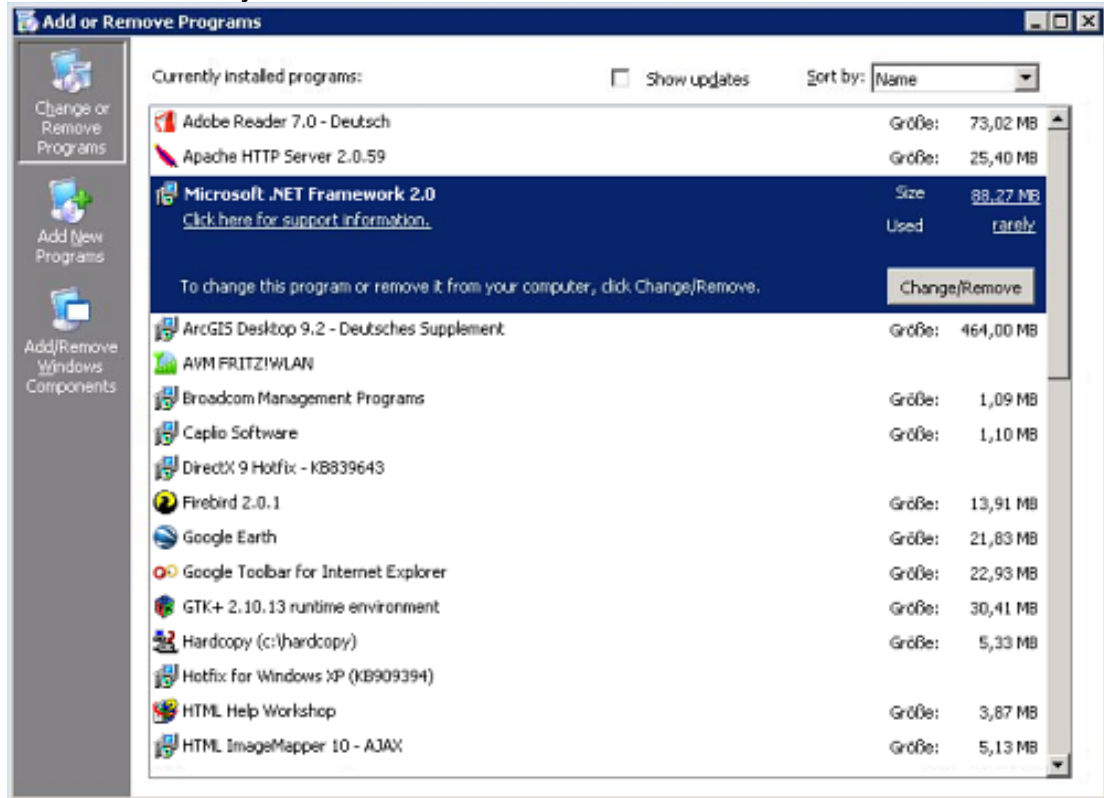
Add or Remove Programs

Change or Remove Programs

Add New Programs

Add/Remove Windows Components

Currently installed programs:

Show updates

Sort by: Name

| | | |
|---|---|---|
| Adobe Reader 7.0 - Deutsch | Größe: | 73,02 MB |
| Apache HTTP Server 2.0.59 | Größe: | 25,40 MB |
| Microsoft .NET Framework 2.0 | Size | 88,27 MB |
| Click here for support information. | Used | rarely |
| To change this program or remove it from your computer, click Change/Remove. | | Change/Remove |
| ArcGIS Desktop 9.2 - Deutsches Supplement | Größe: | 464,00 MB |
| AVM FRITZ!WLAN | | |
| Broadcom Management Programs | Größe: | 1,09 MB |
| Caplio Software | Größe: | 1,10 MB |
| DirectX 9 Hotfix - KB839643 | | |
| Firebird 2.0.1 | Größe: | 13,91 MB |
| Google Earth | Größe: | 21,83 MB |
| Google Toolbar for Internet Explorer | Größe: | 22,93 MB |
| GTK+ 2.10.13 runtime environment | Größe: | 30,41 MB |
| Hardcopy (c:\hardcopy) | Größe: | 5,33 MB |
| Hotfix for Windows XP (KB909394) | | |
| HTML Help Workshop | Größe: | 3,87 MB |
| HTML ImageMapper 10 - AJAX | Größe: | 5,13 MB |